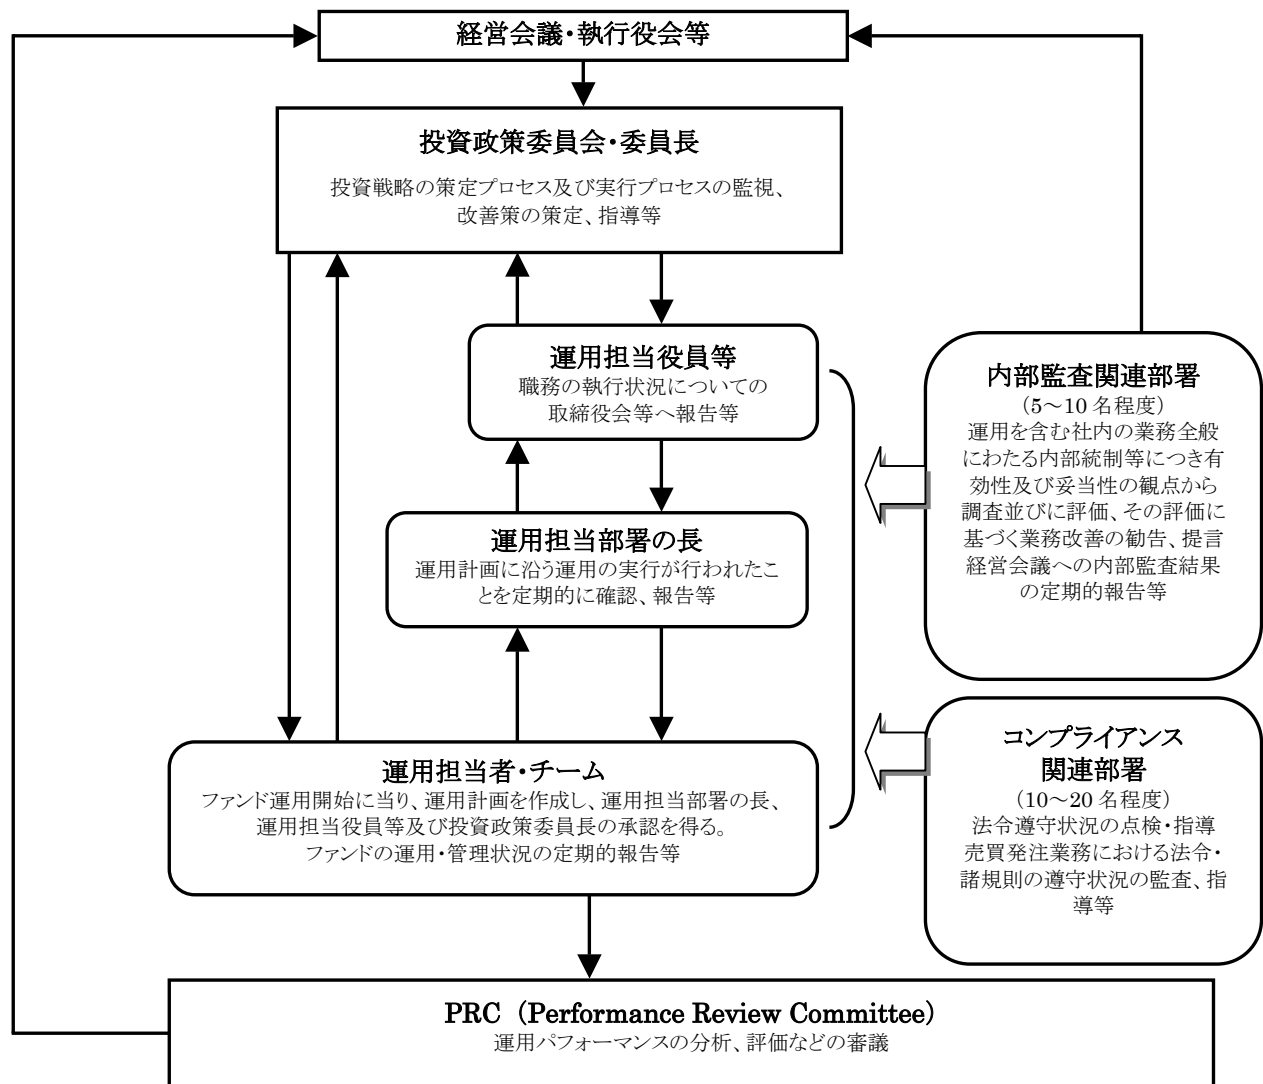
経営会議・執行役会等

投資政策委員会・委員長
投資戦略の策定プロセス及び実行プロセスの監視、改善策の策定、指導等

運用担当役員等
職務の執行状況についての取締役会等へ報告等

運用担当部署の長
運用計画に沿う運用の実行が行われたことを定期的に確認、報告等

運用担当者・チーム
ファンド運用開始に当り、運用計画を作成し、運用担当部署の長、運用担当役員等及び投資政策委員長の承認を得る。
ファンドの運用・管理状況の定期的報告等

内部監査関連部署
(5〜10 名程度)
運用を含む社内の業務全般にわたる内部統制等につき有効性及び妥当性の観点から調査並びに評価、その評価に基づく業務改善の勧告、提言
経営会議への内部監査結果の定期的報告等

コンプライアンス関連部署
(10〜20 名程度)
法令遵守状況の点検・指導
売買発注業務における法令・諸規則の遵守状況の監査、指導等

PRC (Performance Review Committee)
運用パフォーマンスの分析、評価などの審議